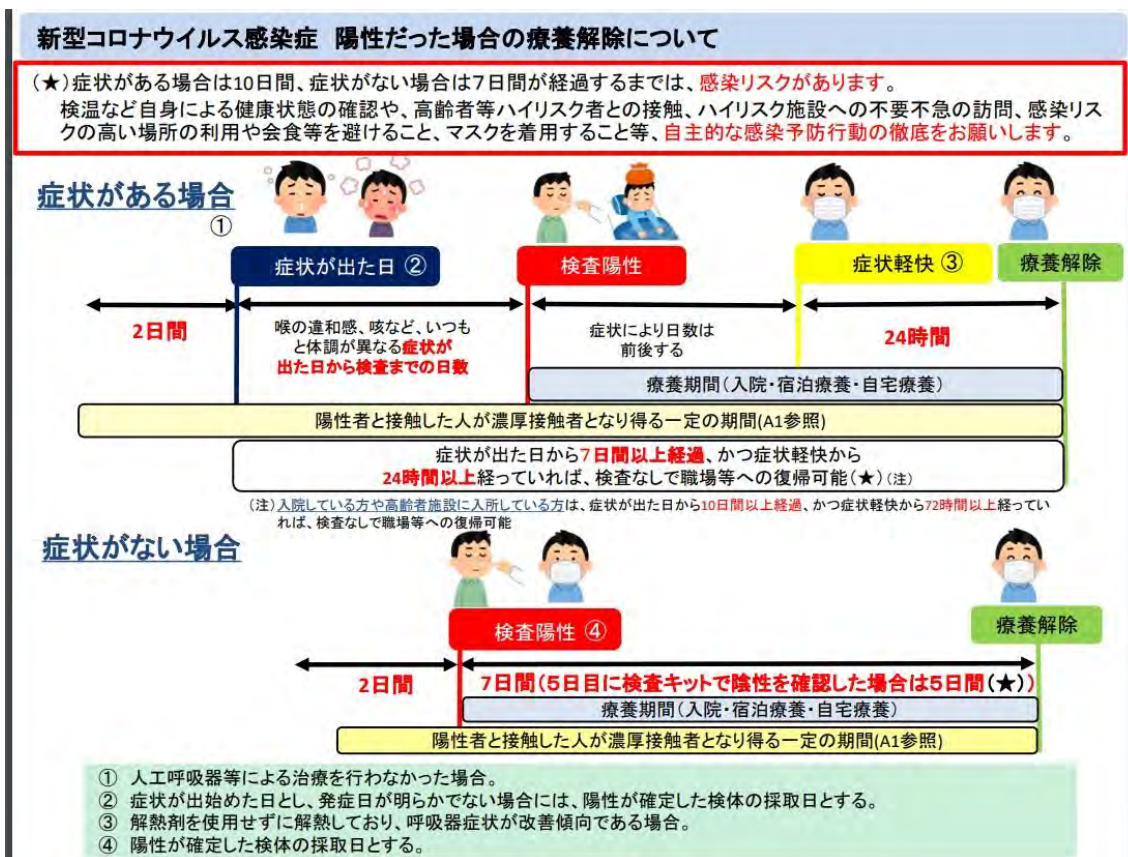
新型コロナウイルス感染症　陽性だった場合の療養解除について

(★)症状がある場合は10日間、症状がない場合は7日間が経過するまでは、感染リスクがあります。
検温など自身による健康状態の確認や、高齢者等ハイリスク者との接触、ハイリスク施設への不要不急の訪問、感染リスクの高い場所の利用や会食等を避けること、マスクを着用すること等、自主的な感染予防行動の徹底をお願いします。

症状がある場合
①

症状が出た日 ②

検査陽性

症状軽快 ③

療養解除

2日間

喉の違和感、咳など、いつもと体調が異なる症状が出た日から検査までの日数

症状により日数は前後する

24時間

療養期間(入院・宿泊療養・自宅療養)

陽性者と接触した人が濃厚接触者となり得る一定の期間(A1参照)

症状が出た日から7日間以上経過、かつ症状軽快から24時間以上経っていれば、検査なしで職場等への復帰可能(★)(注)

(注)入院している方や高齢者施設に入所している方は、症状が出た日から10日間以上経過、かつ症状軽快から72時間以上経っていれば、検査なしで職場等への復帰可能

症状がない場合

検査陽性 ④

療養解除

2日間

7日間(5日目に検査キットで陰性を確認した場合は5日間(★))

療養期間(入院・宿泊療養・自宅療養)

陽性者と接触した人が濃厚接触者となり得る一定の期間(A1参照)

① 人工呼吸器等による治療を行わなかった場合。
② 症状が出始めた日とし、発症日が明らかでない場合には、陽性が確定した検体の採取日とする。
③ 解熱剤を使用せずに解熱しており、呼吸器症状が改善傾向である場合。
④ 陽性が確定した検体の採取日とする。